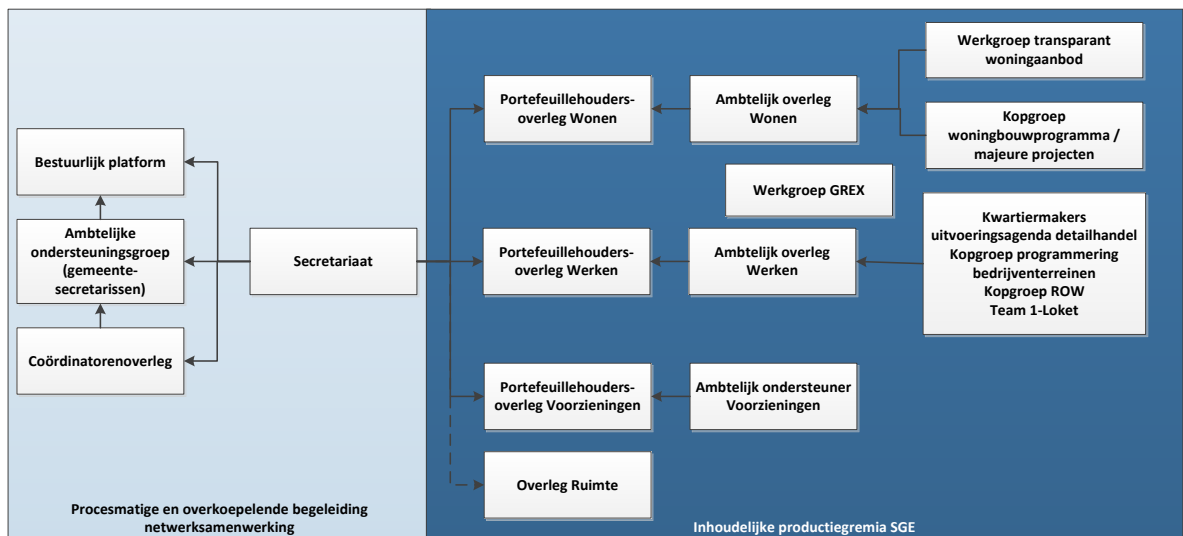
Bestuurlijk platform

Ambtelijke ondersteuningsgroep (gemeente-secretarissen)

Coördinatorenoverleg

Secretariaat

Portefeuillehouders-overleg Wonen

Ambtelijk overleg Wonen

Werkgroep transparant woningaanbod

Kopgroep woningbouwprogramma / majeure projecten

Werkgroep GREX

Portefeuillehouders-overleg Werken

Ambtelijk overleg Werken

Kwartiermakers uitvoeringsagenda detailhandel
Kopgroep programmering bedrijventerreinen
Kopgroep ROW
Team 1-Loket

Portefeuillehouders-overleg Voorzieningen

Ambtelijk ondersteuner Voorzieningen

Overleg Ruimte

Procesmatige en overkoepelende begeleiding netwerksamenwerking

Inhoudelijke productiegremia SGE